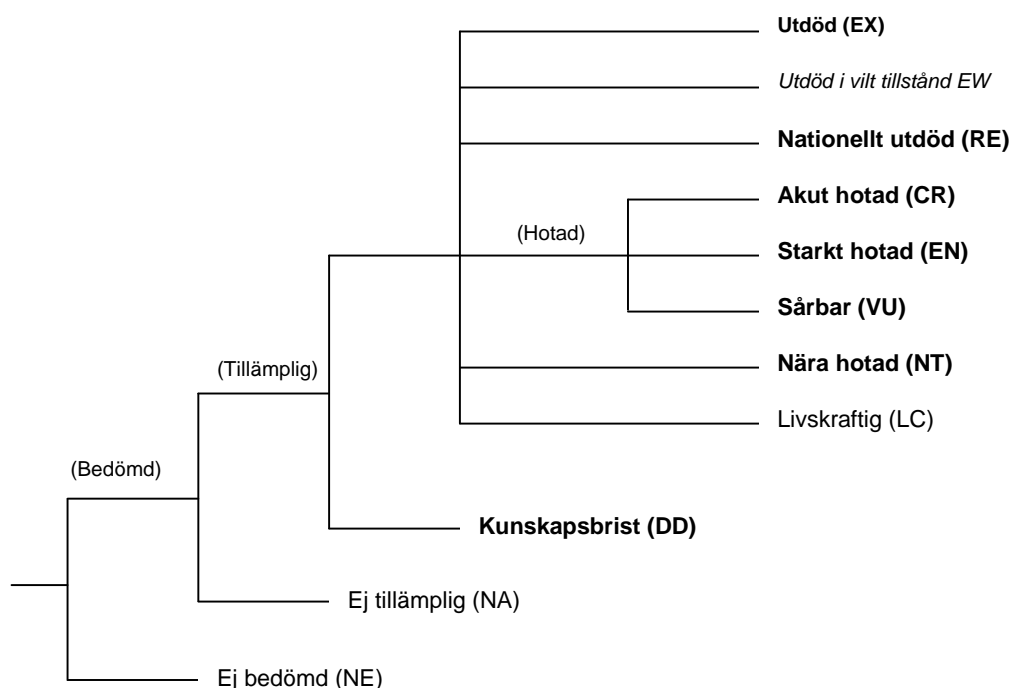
Utdöd (EX)

Utdöd i vilt tillstånd EW

Nationellt utdöd (RE)

(Hotad)

Akut hotad (CR)

Starkt hotad (EN)

Sårbar (VU)

(Tillämplig)

Nära hotad (NT)

Livskraftig (LC)

(Bedömd)

Kunskapsbrist (DD)

Ej tillämplig (NA)

Ej bedömd (NE)